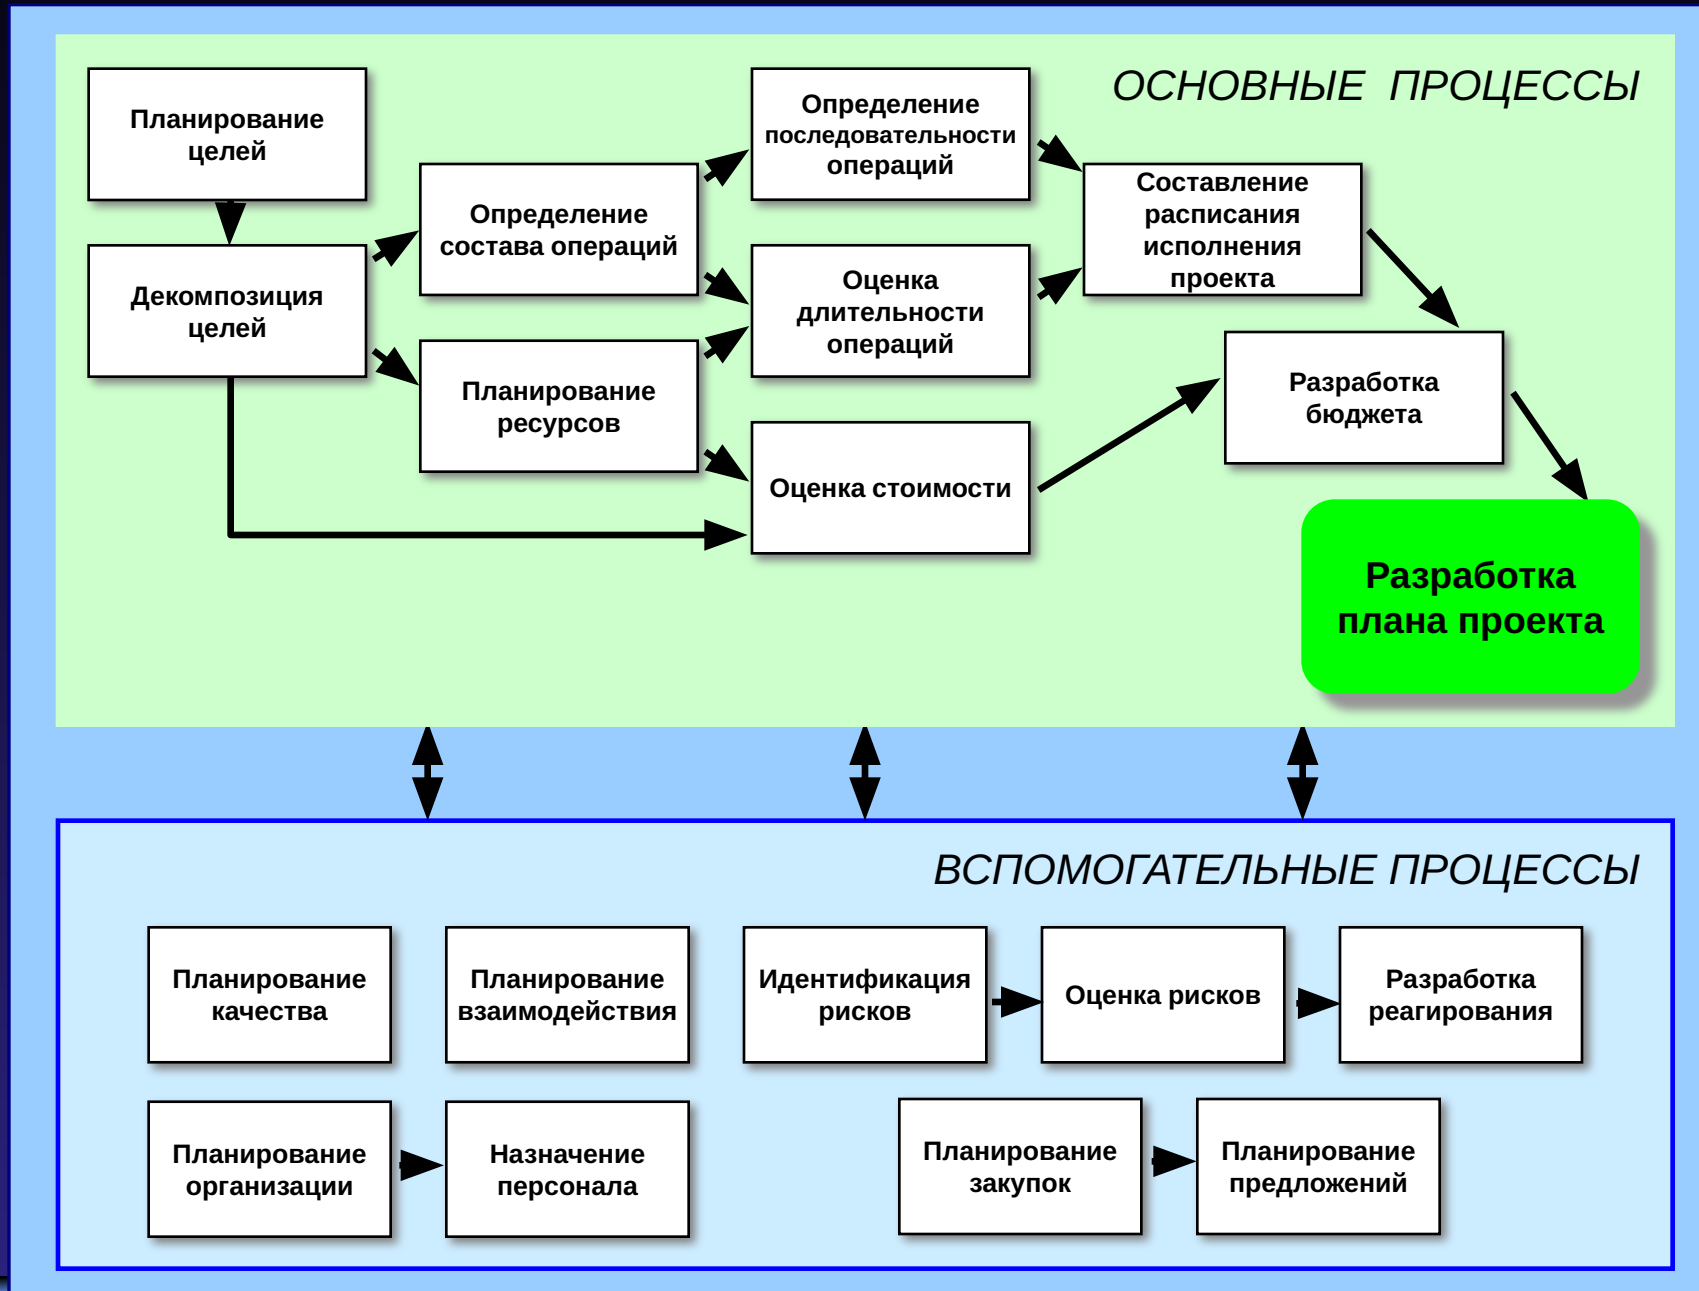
ОСНОВНЫЕ ПРОЦЕССЫ

Планирование целей

Декомпозиция целей

Определение состава операций

Планирование ресурсов

Определение последовательности операций

Оценка длительности операций

Оценка стоимости

Составление расписания исполнения проекта

Разработка бюджета

Разработка плана проекта

ВСПОМОГАТЕЛЬНЫЕ ПРОЦЕССЫ

Планирование качества

Планирование взаимодействия

Идентификация рисков

Оценка рисков

Разработка реагирования

Планирование организации

Назначение персонала

Планирование закупок

Планирование предложений